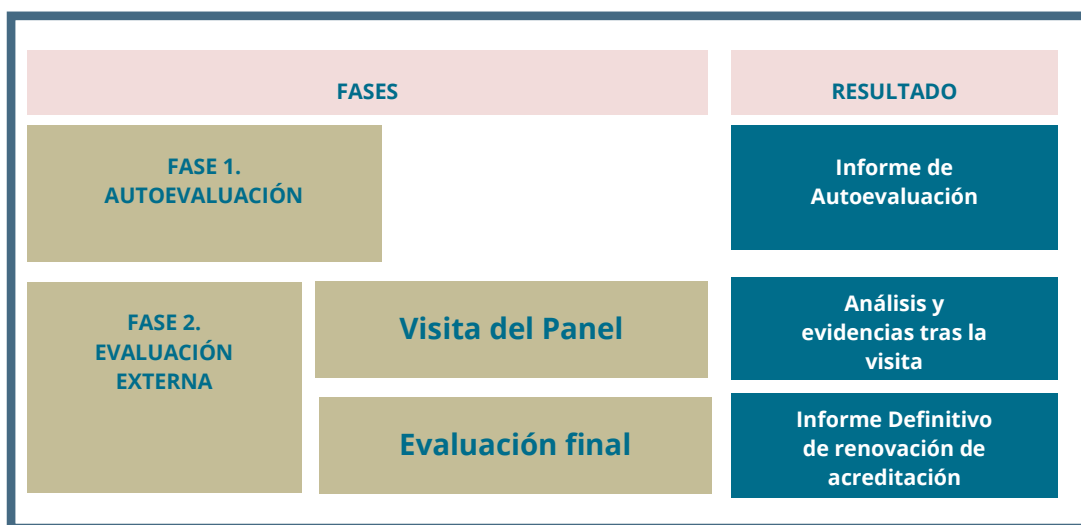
FASES

RESULTADO

FASE 1. AUTOEVALUACIÓN

Informe de Autoevaluación

FASE 2. EVALUACIÓN EXTERNA

Visita del Panel

Análisis y evidencias tras la visita

Evaluación final

Informe Definitivo de renovación de acreditación